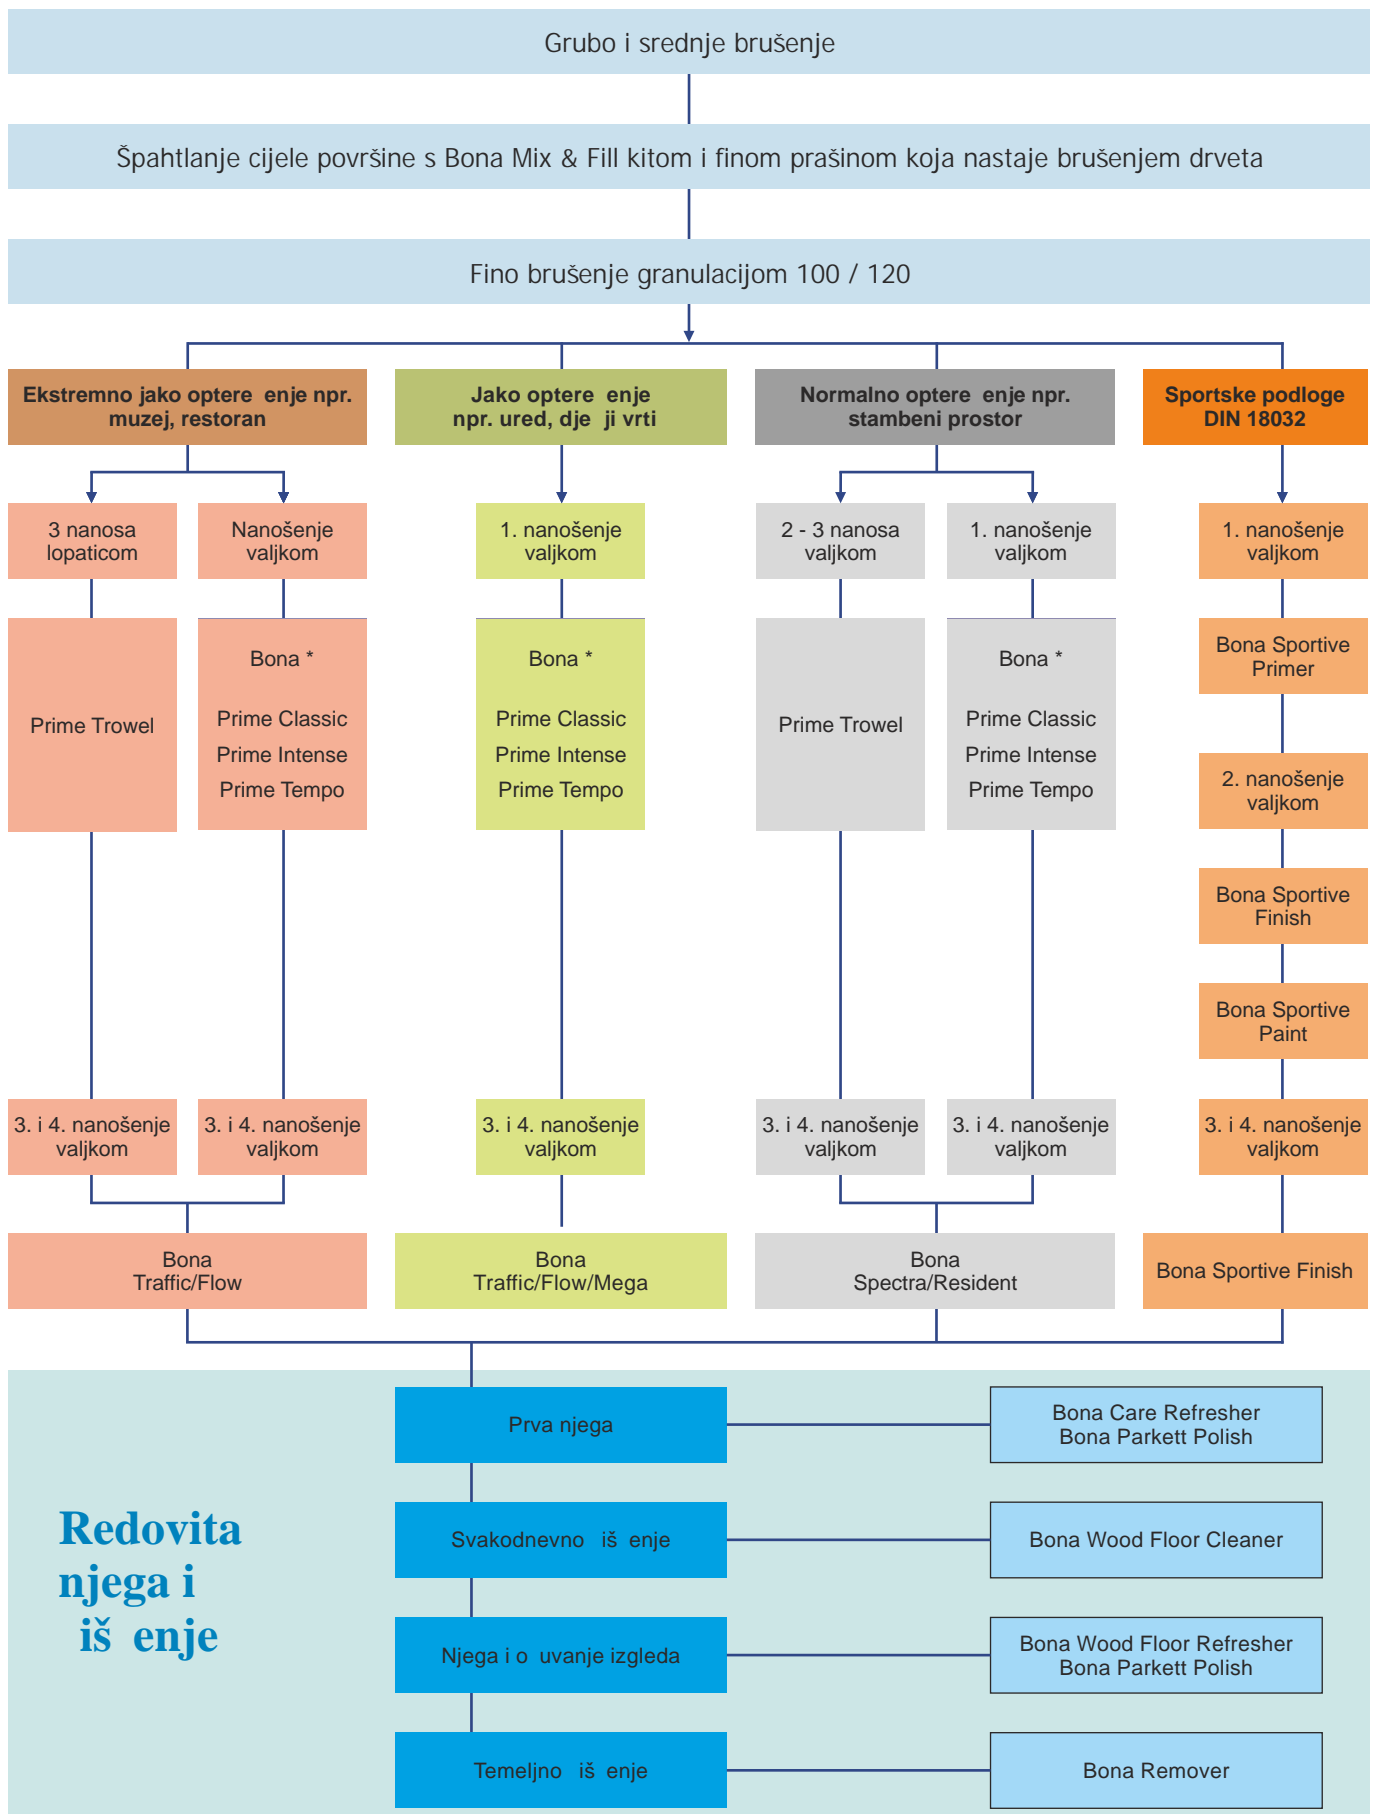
Grubo i srednje brušenje

Špahtlanje cijele površine s Bona Mix & Fill kitom i finom prašinom koja nastaje brušenjem drveta

Fino brušenje granulacijom 100 / 120

Ekstremno jako optere enje npr. muzej, restoran

Jako optere enje npr. ured, dje ji vrti

Normalno optere enje npr. stambeni prostor

Sportske podloge DIN 18032

3 nanosa lopaticom

Nanošenje valjkom

1. nanošenje valjkom

2 - 3 nanosa valjkom

1. nanošenje valjkom

1. nanošenje valjkom

Prime Trowel

Bona *

Prime Classic
Prime Intense
Prime Tempo

Bona *

Prime Classic
Prime Intense
Prime Tempo

Prime Trowel

Bona *

Prime Classic
Prime Intense
Prime Tempo

Bona Sportive Primer

2. nanošenje valjkom

Bona Sportive Finish

Bona Sportive Paint

3. i 4. nanošenje valjkom

3. i 4. nanošenje valjkom

3. i 4. nanošenje valjkom

3. i 4. nanošenje valjkom

3. i 4. nanošenje valjkom

3. i 4. nanošenje valjkom

Bona Traffic/Flow

Bona Traffic/Flow/Mega

Bona Spectra/Resident

Bona Sportive Finish

Redovita njega i iš enje

Prva njega

Bona Care Refresher
Bona Parkett Polish

Svakodnevno iš enje

Bona Wood Floor Cleaner

Njega i o uvanje izgleda

Bona Wood Floor Refresher
Bona Parkett Polish

Temeljno iš enje

Bona Remover